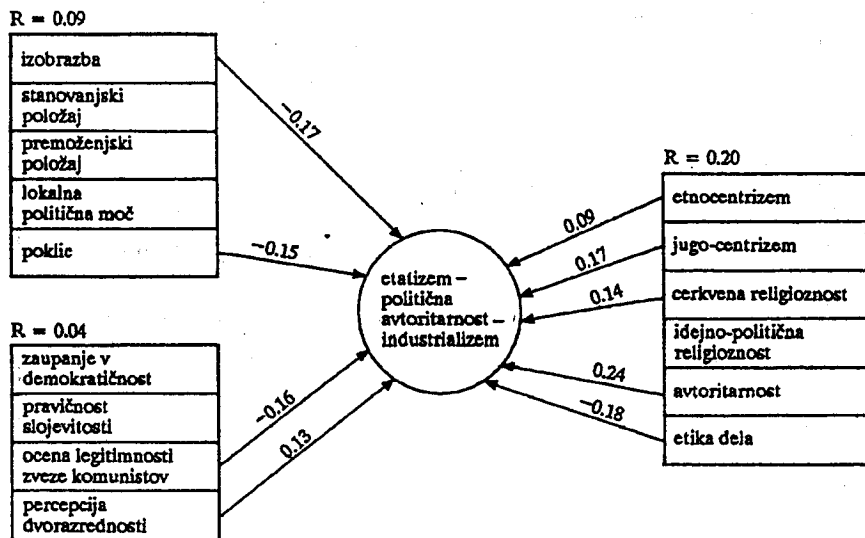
R = 0.09

izobrazba

stanovanjski položaj

premoženjski položaj

lokalna politična moč

poklic

−0.17

−0.15

R = 0.04

zaupanje v demokratičnost

pravičnost slojevitosti

ocena legitimnosti zveze komunistov

percepcija dvorazrednosti

−0.16

0.13

etatizem – politična avtoritarnost – industrializem

R = 0.20

etnocentrizem

jugo-centrizem

cerkvena religioznost

idejno-politična religioznost

avtoritarnost

etika dela

0.09

0.17

0.14

0.24

−0.18